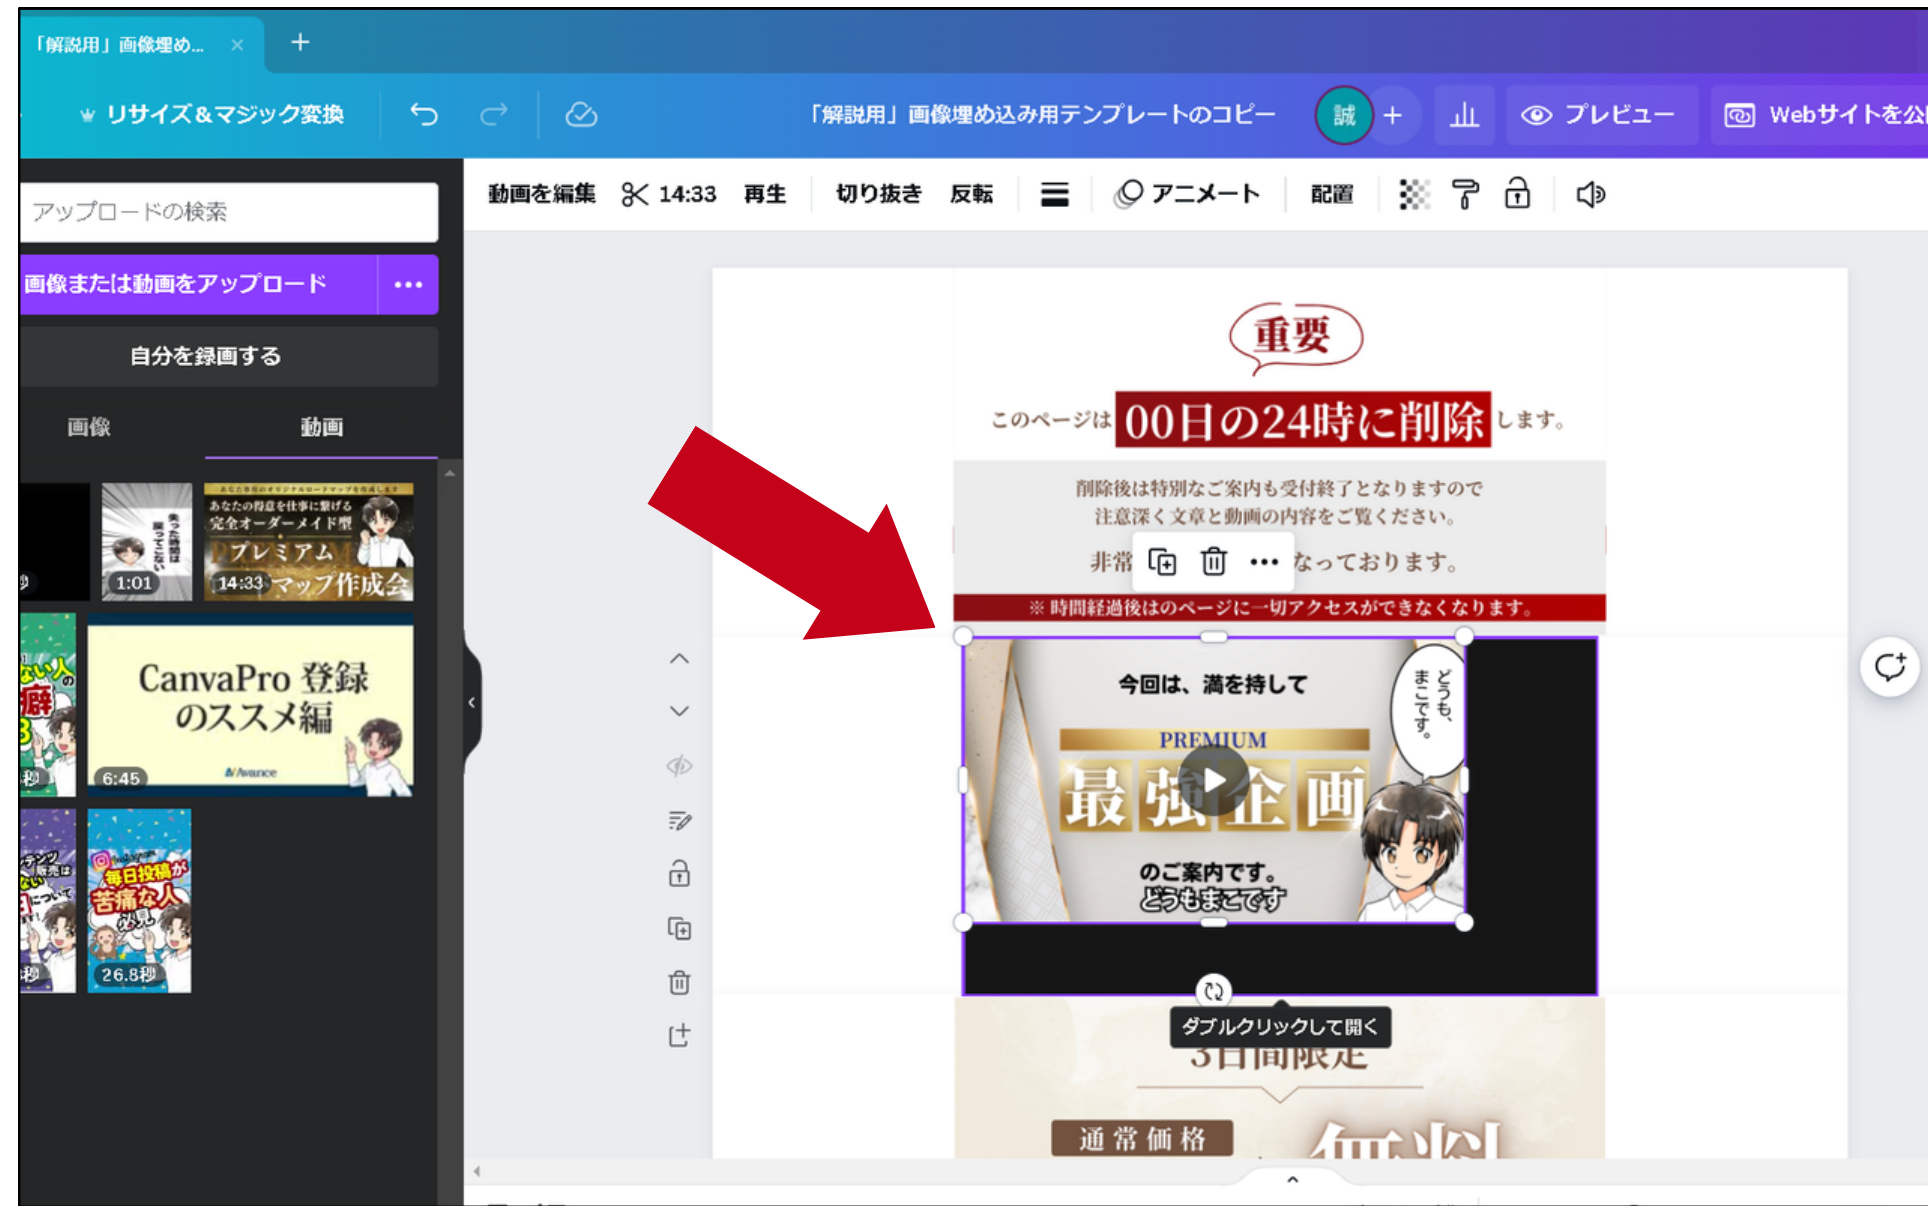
「解説用」画像埋め... ×
+

リサイズ&マジック変換
「解説用」画像埋め込み用テンプレートのコピー
誠
+
プレビュー
Webサイトを公

アップロードの検索
画像または動画をアップロード
•••
自分を録画する
画像
動画

あなたの得意を仕事に繋げる
完全オーダーメイド型
プレミアム
マップ作成会
1:01
14:33

CanvaPro 登録のススメ編
6:45

毎日投稿が苦痛な人
26.8秒

動画を編集
14:33
再生
切り抜き
反転
アニメート
配置

重要
このページは 00日の24時に削除 します。
削除後は特別なご案内も受付終了となりますので
注意深く文章と動画の内容をご覧ください。
非常 なっております。
※ 時間経過後はのページに一切アクセスができなくなります。

今回は、満を持して
PREMIUM
最強企画
のご案内です。
どうもまことです
どうも、まことです。

ダブルクリックして開く
3日間限定
通常価格
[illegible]